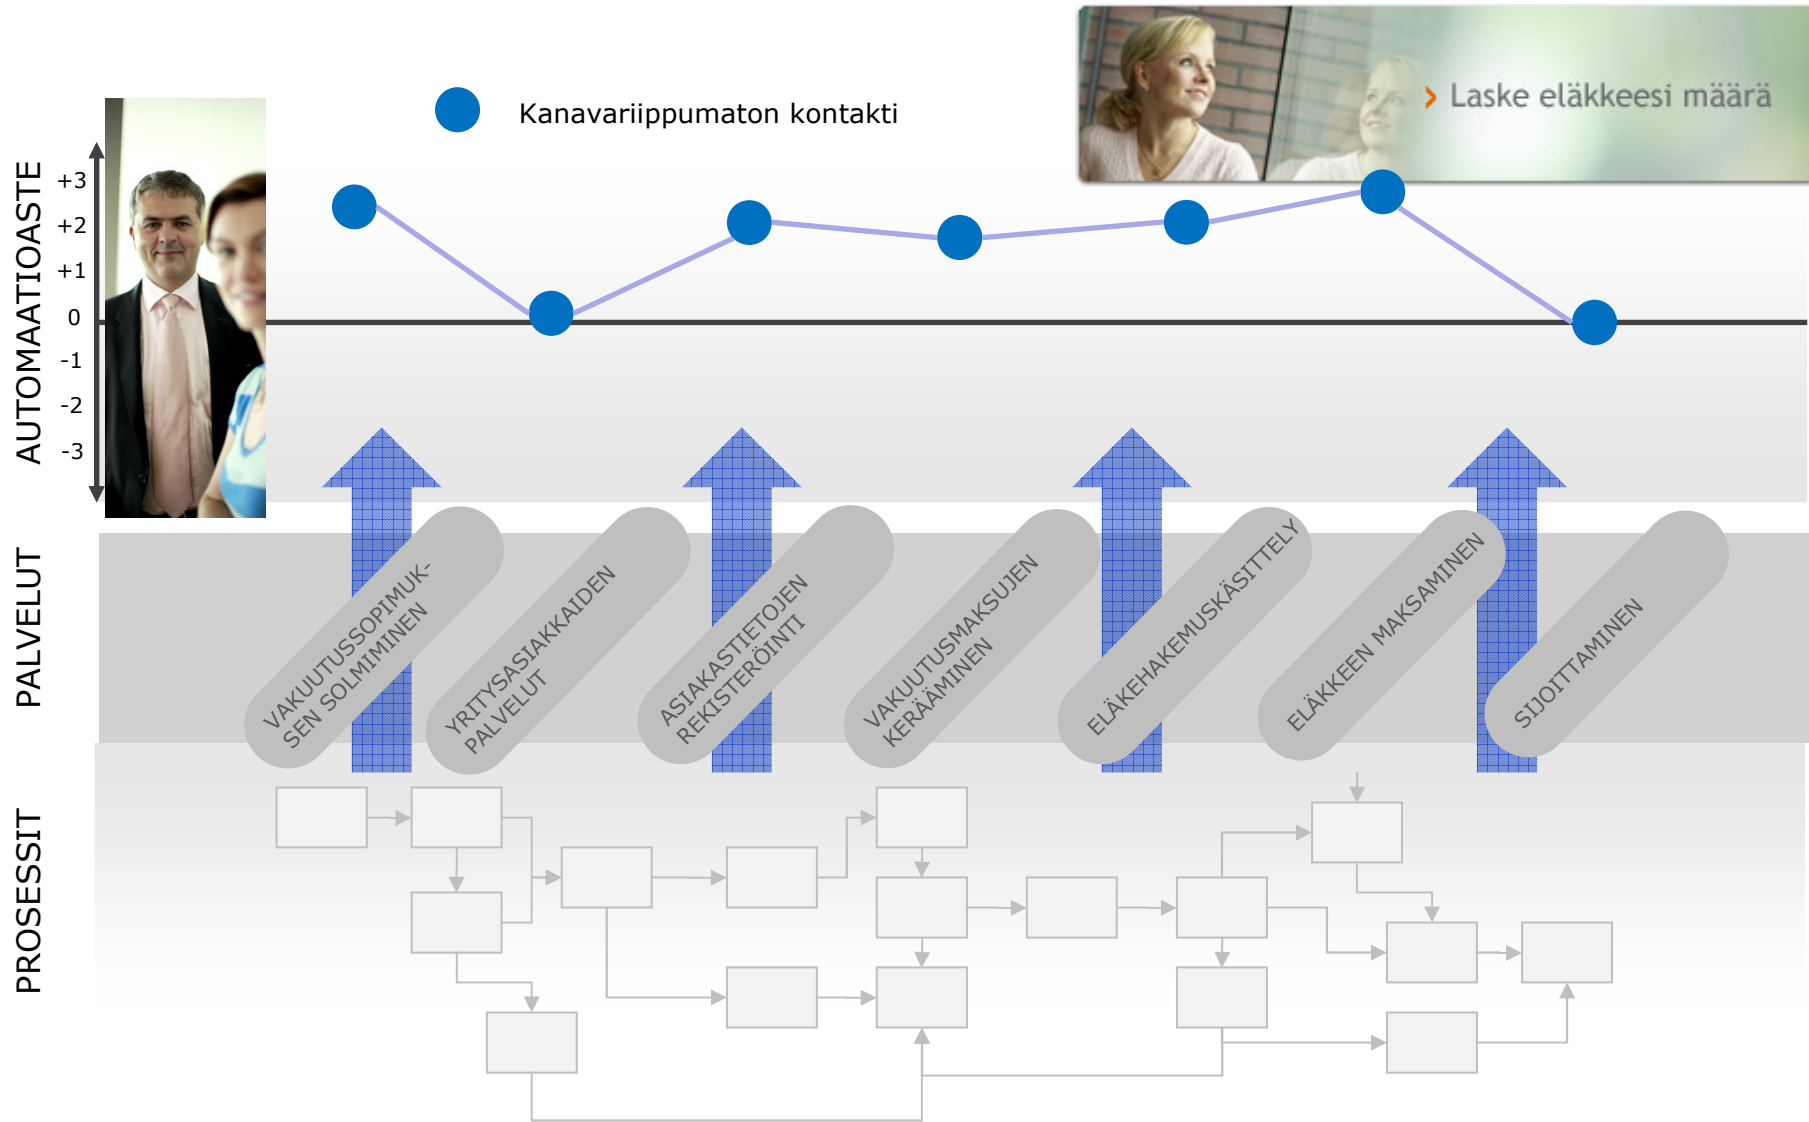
Kanavariippumaton kontakti

Laske eläkkeesi määrä

AUTOMAATIOASTE

+3
+2
+1
0
-1
-2
-3

PALVELUT

VAKUUTUSSOPIMUKSEN SOLMIMINEN

YRITYSASIAKKAIDEN PALVELUT

ASIAKASTIETOJEN REKISTERÖINTI

VAKUUTUSMAKSUJEN KERÄÄMINEN

ELÄKEHAKEMUSKÄSITTELY

ELÄKKEEN MAKSAMINEN

SIJOITTAMINEN

PROSESSIT